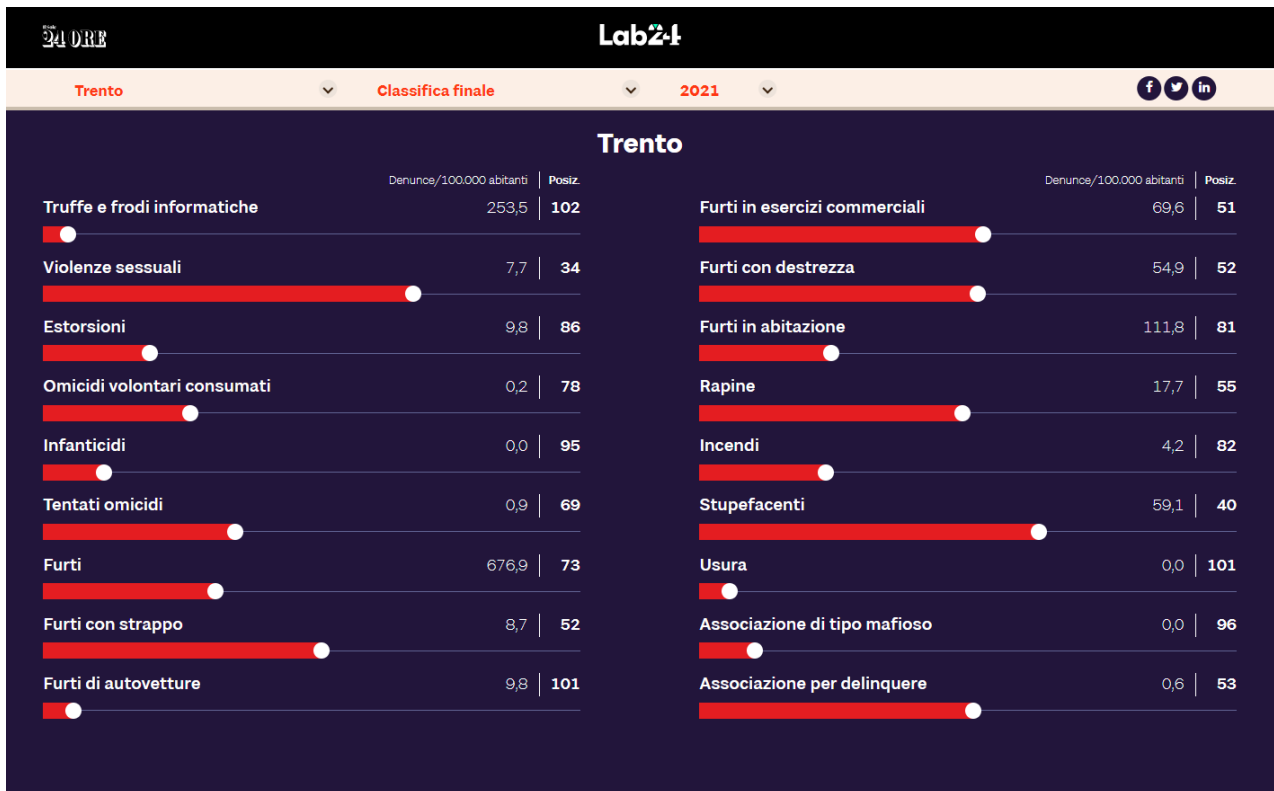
Il Sole 24 ORE

Lab24

Trento
Classifica finale
2021

Trento

| | Denunce/100.000 abitanti | Posiz. |
|---|---|---|
| Truffe e frodi informatiche | 253,5 | 102 |
| Violenze sessuali | 7,7 | 34 |
| Estorsioni | 9,8 | 86 |
| Omicidi volontari consumati | 0,2 | 78 |
| Infanticidi | 0,0 | 95 |
| Tentati omicidi | 0,9 | 69 |
| Furti | 676,9 | 73 |
| Furti con strappo | 8,7 | 52 |
| Furti di autovetture | 9,8 | 101 |

| | Denunce/100.000 abitanti | Posiz. |
|---|---|---|
| Furti in esercizi commerciali | 69,6 | 51 |
| Furti con destrezza | 54,9 | 52 |
| Furti in abitazione | 111,8 | 81 |
| Rapine | 17,7 | 55 |
| Incendi | 4,2 | 82 |
| Stupefacenti | 59,1 | 40 |
| Usura | 0,0 | 101 |
| Associazione di tipo mafioso | 0,0 | 96 |
| Associazione per delinquere | 0,6 | 53 |